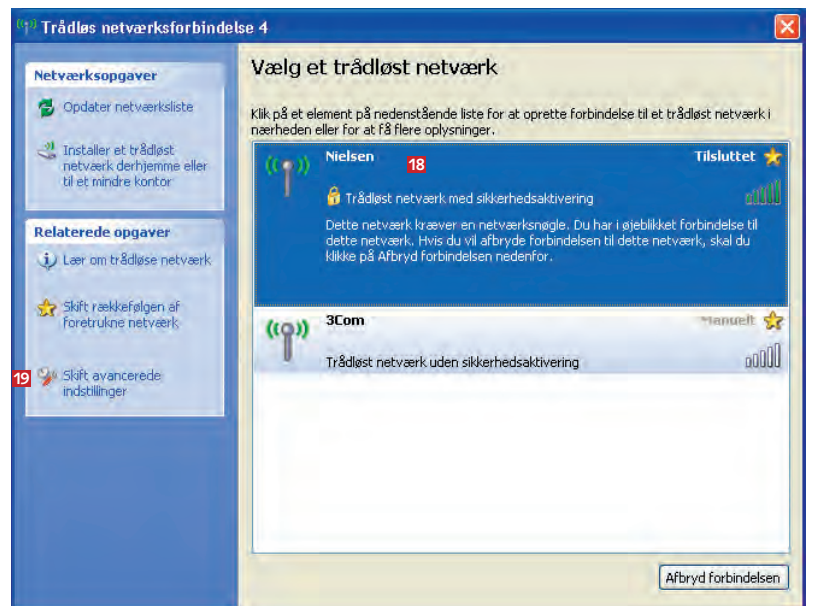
Trådløs netværksforbindelse 4

Netværksopgaver

Opdater netværksliste

Installer et trådløst netværk derhjemme eller til et mindre kontor

Relaterede opgaver

Lær om trådløse netværk

Skift rækkefølgen af foretrukne netværk

19 Skift avancerede indstillinger

Vælg et trådløst netværk

Klik på et element på nedenstående liste for at oprette forbindelse til et trådløst netværk i nærheden eller for at få flere oplysninger.

Nielsen 18 Tilsluttet

Trådløst netværk med sikkerhedsaktivering

Dette netværk kræver en netværksnøgle. Du har i øjeblikket forbindelse til dette netværk. Hvis du vil afbryde forbindelsen til dette netværk, skal du klikke på Afbryd forbindelsen nedenfor.

3Com Manuelt

Trådløst netværk uden sikkerhedsaktivering

Afbryd forbindelsen